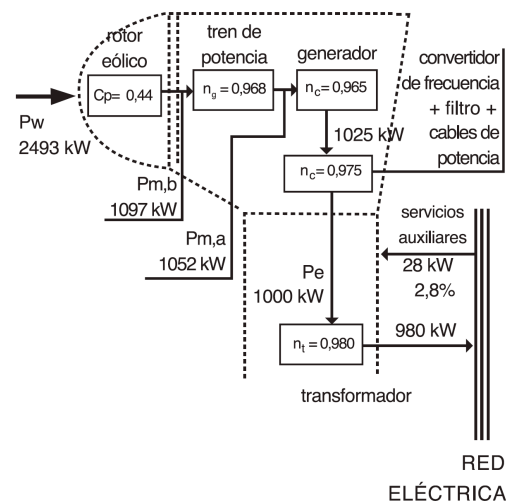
rotor eólico

Cp= 0,44

tren de potencia

$n_g = 0,968$

generador

$n_c = 0,965$

convertidor de frecuencia + filtro + cables de potencia

Pw
2493 kW

1025 kW

$n_c = 0,975$

Pm,b
1097 kW

Pm,a
1052 kW

servicios auxiliares

28 kW
2,8%

Pe
1000 kW

$n_t = 0,980$

980 kW

transformador

RED
ELÉCTRICA